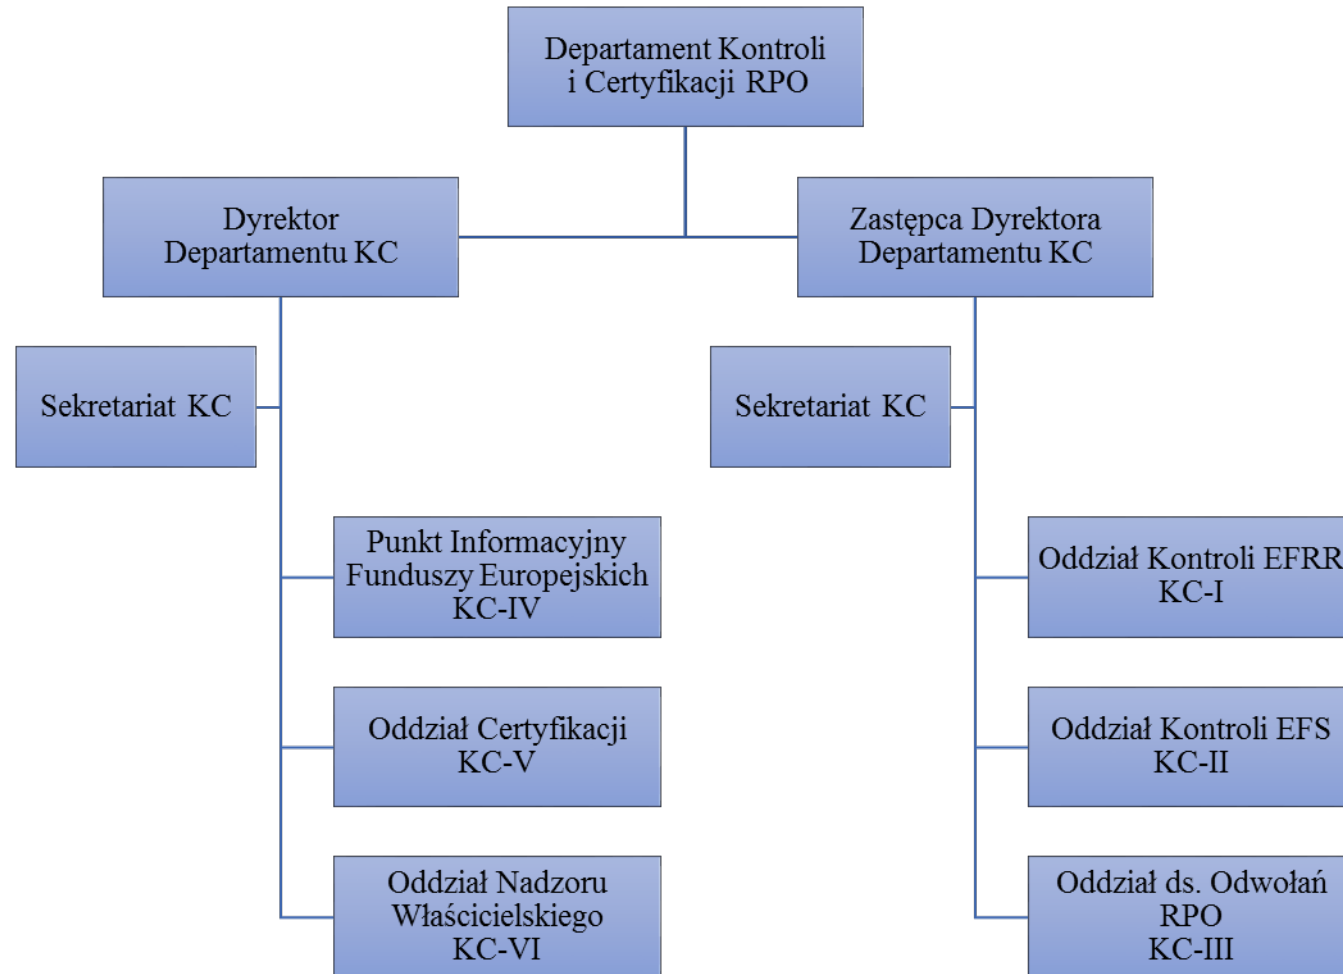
Departament Kontroli i Certyfikacji RPO

Dyrektor Departamentu KC

Zastępca Dyrektora Departamentu KC

Sekretariat KC

Sekretariat KC

Punkt Informacyjny Funduszy Europejskich KC-IV

Oddział Certyfikacji KC-V

Oddział Nadzoru Właścicielskiego KC-VI

Oddział Kontroli EFRR KC-I

Oddział Kontroli EFS KC-II

Oddział ds. Odwołań RPO KC-III